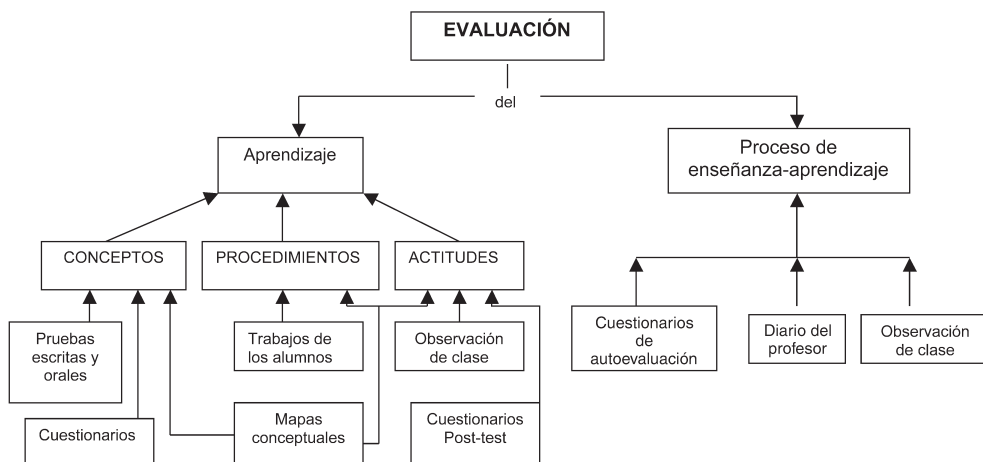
EVALUACIÓN

del

Aprendizaje

Proceso de enseñanza-aprendizaje

CONCEPTOS

PROCEDIMIENTOS

ACTITUDES

Pruebas escritas y orales

Trabajos de los alumnos

Observación de clase

Cuestionarios de autoevaluación

Diario del profesor

Observación de clase

Cuestionarios

Mapas conceptuales

Cuestionarios Post-test